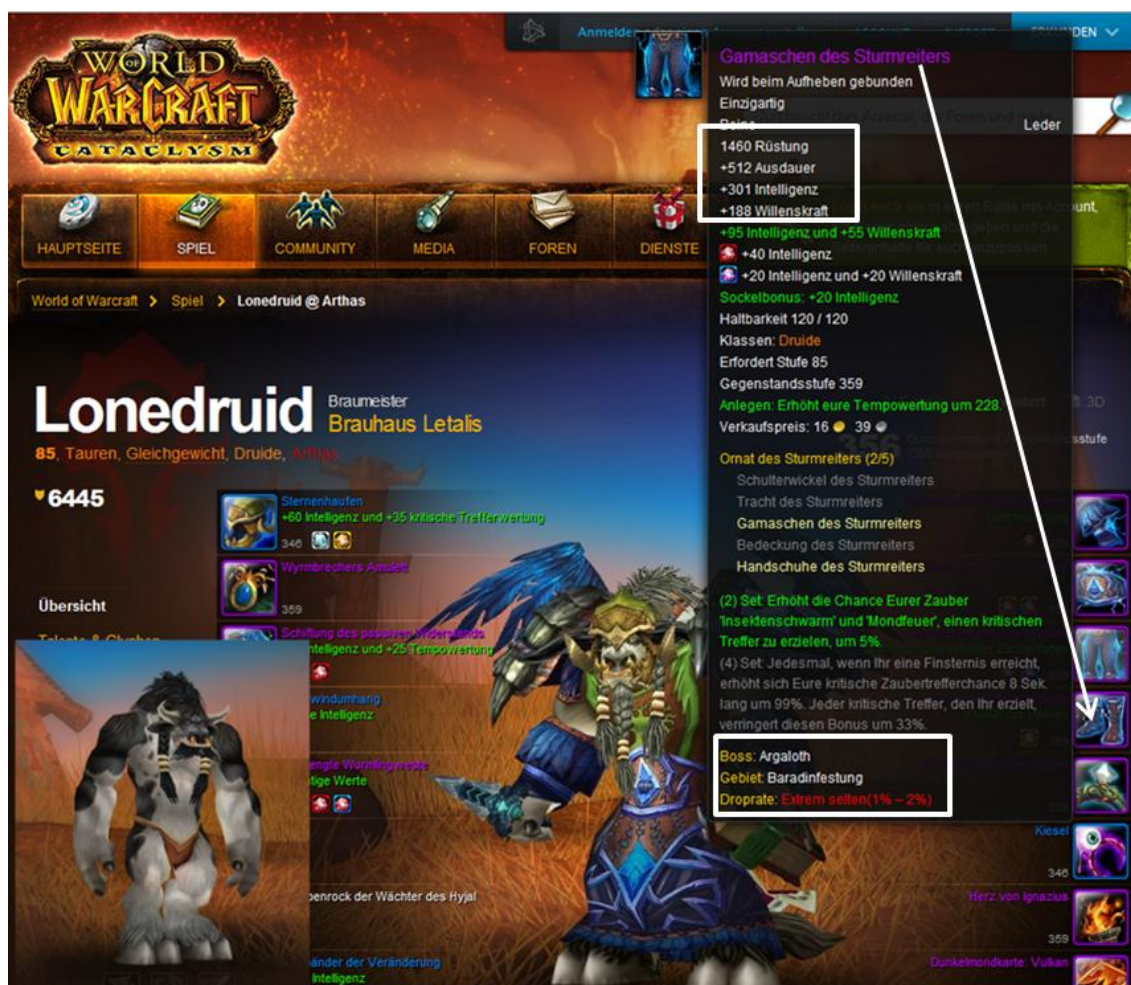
WORLD OF WARCRAFT CATACLYSM

Anmelden

ERKUNDEN

HAUPTSEITE
SPIEL
COMMUNITY
MEDIA
FOREN
DIENSTE

World of Warcraft > Spiel > Lonedruid @ Arthas

Lonedruid
Braumeister
Brauhaus Letalis
85, Tauren, Gleichgewicht, Druide, Arthas

6445

Sternenhaufen
+60 Intelligenz und +35 kritische Trefferwertung
346

Wyrmbrechers Amulett
359

Übersicht

Schiftung des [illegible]
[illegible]telligenz und +25 Tempowertung

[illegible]windumhang
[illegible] Intelligenz

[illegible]engte Wurmlingsweste
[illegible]tige Werte

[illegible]enrock der Wächter des Hyjal

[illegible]bänder der Veränderung
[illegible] Intelligenz

Gamaschen des Sturmreiters
Wird beim Aufheben gebunden
Einzigartig
Beine
Leder
1460 Rüstung
+512 Ausdauer
+301 Intelligenz
+188 Willenskraft
+95 Intelligenz und +55 Willenskraft
+40 Intelligenz
+20 Intelligenz und +20 Willenskraft
Sockelbonus: +20 Intelligenz
Haltbarkeit 120 / 120
Klassen: Druide
Erfordert Stufe 85
Gegenstandsstufe 359
Anlegen: Erhöht eure Tempowertung um 228.
Verkaufspreis: 16 39

Ornat des Sturmreiters (2/5)
Schulterwickel des Sturmreiters
Tracht des Sturmreiters
Gamaschen des Sturmreiters
Bedeckung des Sturmreiters
Handschuhe des Sturmreiters

(2) Set: Erhöht die Chance Eurer Zauber 'Insektenschwarm' und 'Mondfeuer', einen kritischen Treffer zu erzielen, um 5%.
(4) Set: Jedesmal, wenn Ihr eine Finsternis erreicht, erhöht sich Eure kritische Zaubertrefferchance 8 Sek. lang um 99%. Jeder kritische Treffer, den Ihr erzielt, verringert diesen Bonus um 33%.

Boss: Argaloth
Gebiet: Baradinfestung
Droprate: Extrem selten(1% – 2%)

356
stufe
3D

Kiesel
346
Herz von Ignazius
359
Dunkelmondkarte: Vulkan